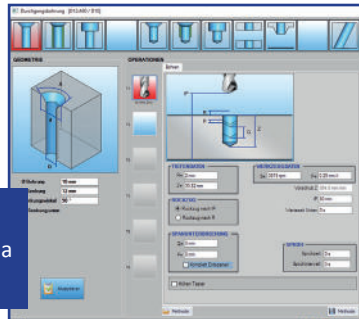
Bohrungsbohrung - [DG450 / 810]

GEOMETRIE

OPERATIONEN

Bohren

Ø Bohrung 10 mm
Tiefe 12 mm
Spitzenwinkel 30 °

a

P
R
D
L

VORSCHUB
Fz 2 mm
Ze 31.52 mm

RÜCKZUG
Rückzug nach P
Rückzug nach R

SPANBRUCH
Zp 0 mm
Ar 0 mm
Zwischenrückzug

WERKZEUGDATEN
S 3075 rpm
Vc 1.29 m/s
Vorschub 1 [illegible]
P 10 mm
Werkzeug Nr 1

SPINDEL
Spindel 1 Ja
Spindelrichtung 1 Ja

Aktiver Taper

Methode
Methode